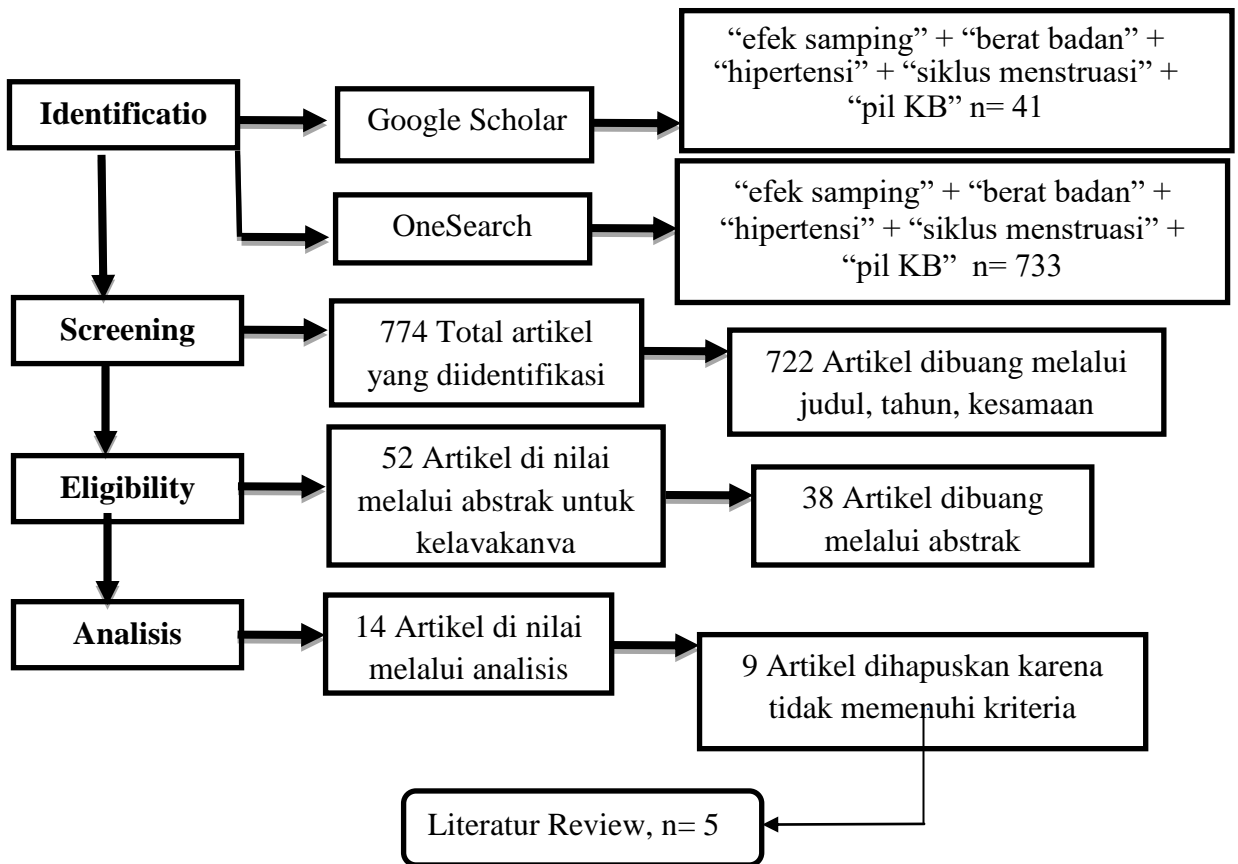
Identificatio

Google Scholar

"efek samping" + "berat badan" + "hipertensi" + "siklus menstruasi" + "pil KB" n= 41

OneSearch

"efek samping" + "berat badan" + "hipertensi" + "siklus menstruasi" + "pil KB" n= 733

Screening

774 Total artikel yang diidentifikasi

722 Artikel dibuang melalui judul, tahun, kesamaan

Eligibility

52 Artikel di nilai melalui abstrak untuk kelavakanva

38 Artikel dibuang melalui abstrak

Analisis

14 Artikel di nilai melalui analisis

9 Artikel dihapuskan karena tidak memenuhi kriteria

Literatur Review, n= 5